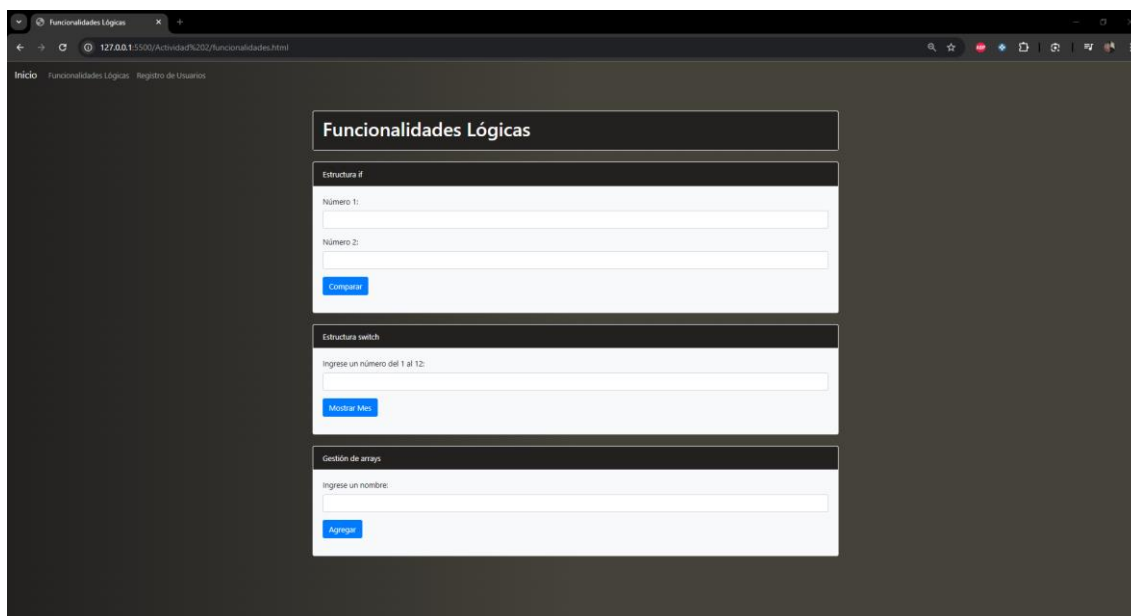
Funcionalidades Lógicas

127.0.0.1:5500/Actividad%202/funcionalidades.html

Inicio Funcionalidades Lógicas Registro de Usuarios

Funcionalidades Lógicas

Estructura if

Número 1:

Número 2:

Comparar

Estructura switch

Ingrese un número del 1 al 12:

Mostrar Mes

Gestión de arrays

Ingrese un nombre:

Agregar